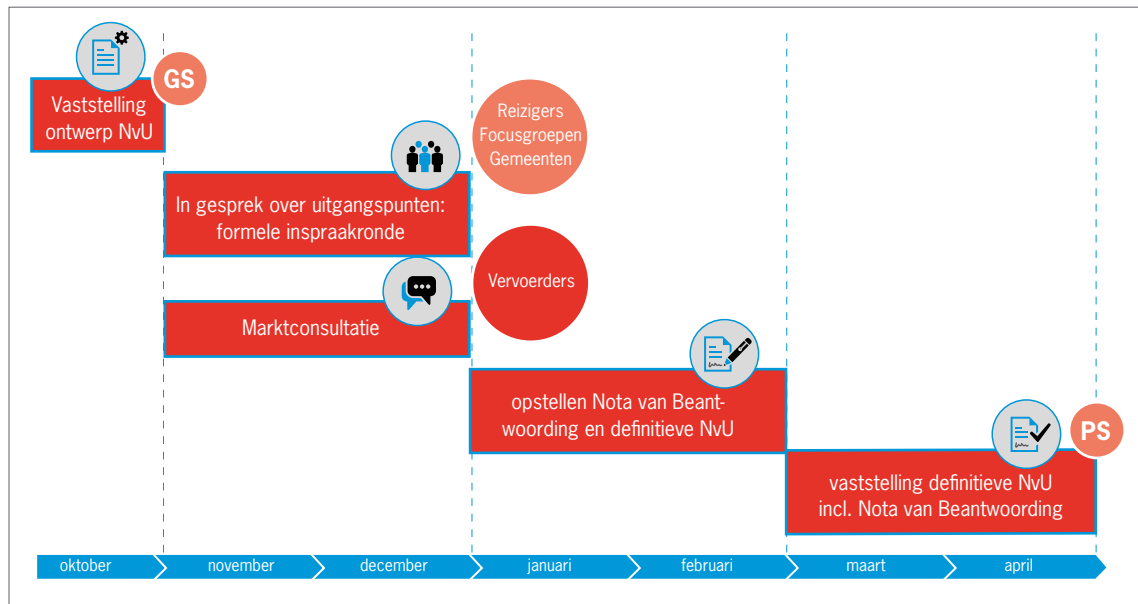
GS

Vaststelling ontwerp NvU

Reizigers Focusgroepen Gemeenten

In gesprek over uitgangspunten: formele inspraakronde

Vervoerders

Marktconsultatie

opstellen Nota van Beantwoording en definitieve NvU

PS

vaststelling definitieve NvU incl. Nota van Beantwoording

oktober
november
december
januari
februari
maart
april